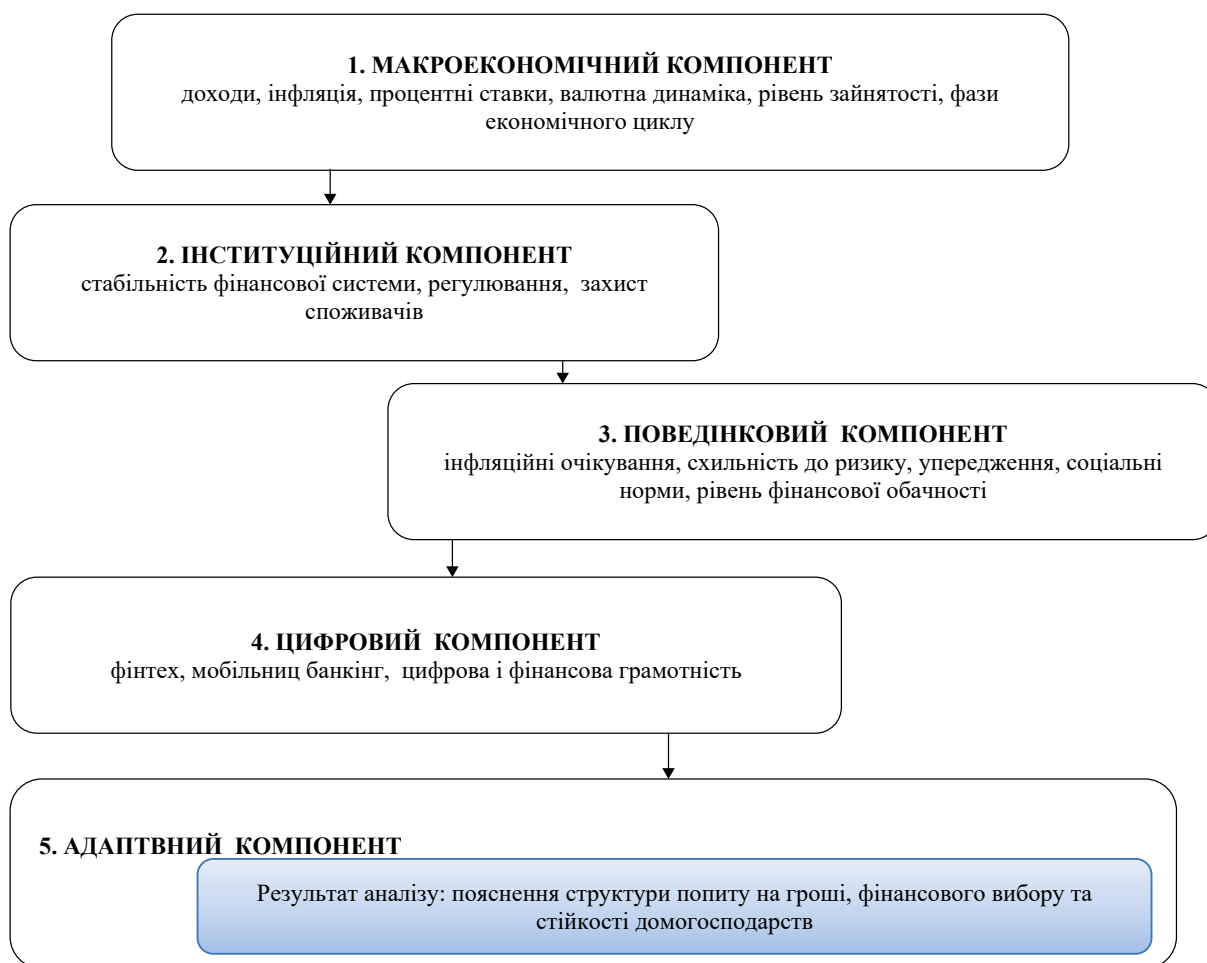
1. МАКРОЕКОНОМІЧНИЙ КОМПОНЕНТ
доходи, інфляція, процентні ставки, валютна динаміка, рівень зайнятості, фази економічного циклу

2. ІНСТИТУЦІЙНИЙ КОМПОНЕНТ
стабільність фінансової системи, регулювання, захист споживачів

3. ПОВЕДІНКОВИЙ КОМПОНЕНТ
інфляційні очікування, схильність до ризику, упередження, соціальні норми, рівень фінансової обачності

4. ЦИФРОВИЙ КОМПОНЕНТ
фінтех, мобільниц банкінг, цифрова і фінансова грамотність

5. АДАПТВНИЙ КОМПОНЕНТ

Результат аналізу: пояснення структури попиту на гроші, фінансового вибору та стійкості домогосподарств